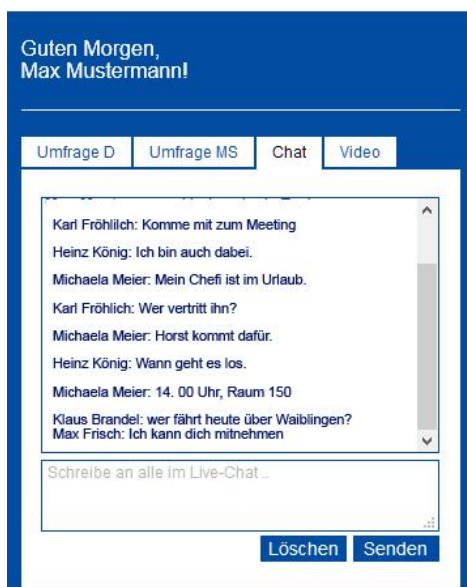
Guten Morgen,
Max Mustermann!

Umfrage D | Umfrage MS | Chat | Video

Karl Fröhlich: Komme mit zum Meeting

Heinz König: Ich bin auch dabei.

Michaela Meier: Mein Chefi ist im Urlaub.

Karl Fröhlich: Wer vertritt ihn?

Michaela Meier: Horst kommt dafür.

Heinz König: Wann geht es los.

Michaela Meier: 14. 00 Uhr, Raum 150

Klaus Brandel: wer fährt heute über Waiblingen?
Max Frisch: Ich kann dich mitnehmen

Schreibe an alle im Live-Chat...

Löschen Senden